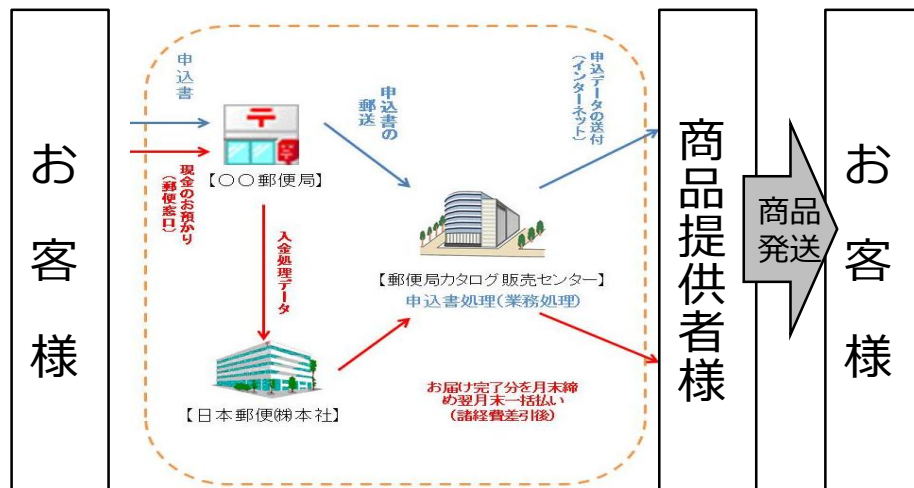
お客様

申込書

現金のお預かり（郵便窓口）

【〇〇郵便局】

申込書の郵送

入金処理データ

【日本郵便㈱本社】

申込データの送付（インターネット）

【郵便局カタログ販売センター】
申込書処理（業務処理）

お届け完了分を月末締め翌月末一括払い（諸経費差引後）

商品提供者様

商品発送

お客様